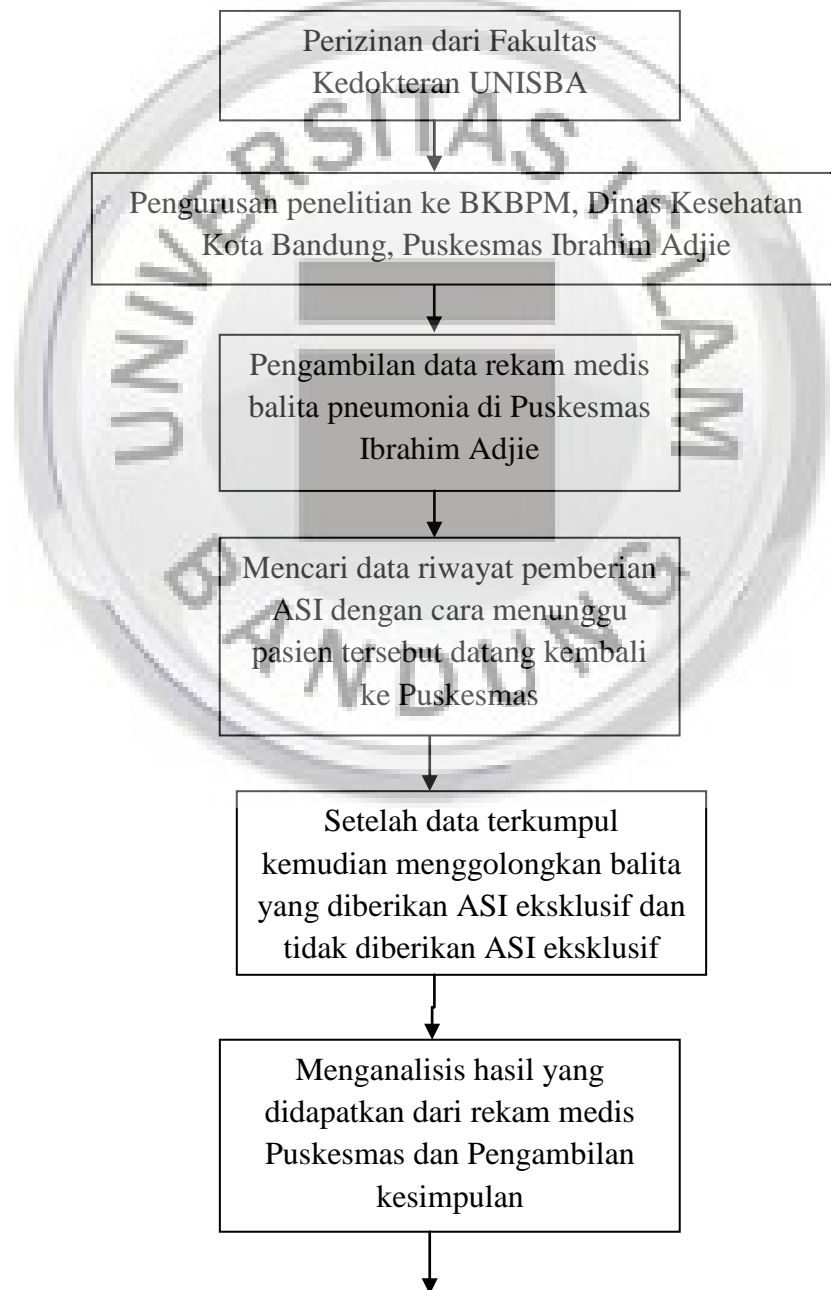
UNIVERSITAS ISLAM BANDUNG

Perizinan dari Fakultas Kedokteran UNISBA

Pengurusan penelitian ke BKBPM, Dinas Kesehatan Kota Bandung, Puskesmas Ibrahim Adjie

Pengambilan data rekam medis balita pneumonia di Puskesmas Ibrahim Adjie

Mencari data riwayat pemberian ASI dengan cara menunggu pasien tersebut datang kembali ke Puskesmas

Setelah data terkumpul kemudian menggolongkan balita yang diberikan ASI eksklusif dan tidak diberikan ASI eksklusif

Menganalisis hasil yang didapatkan dari rekam medis Puskesmas dan Pengambilan kesimpulan